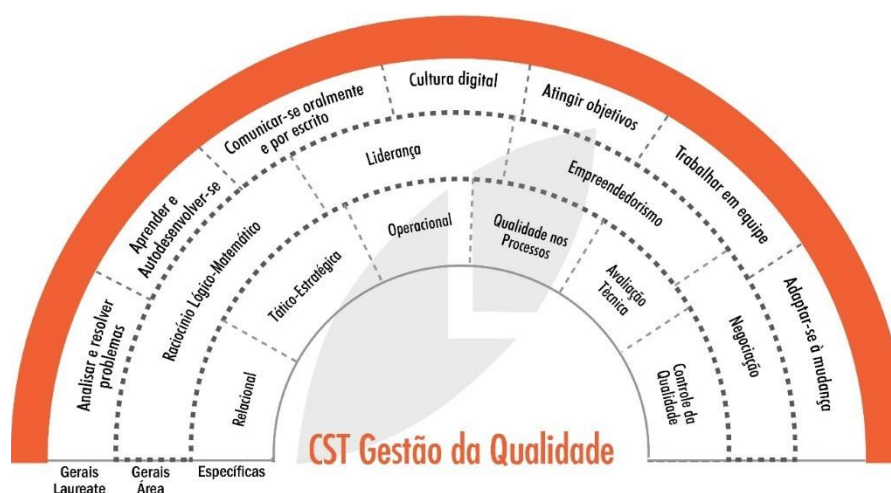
Analisar e resolver problemas

Aprender e Autodesenvolver-se

Comunicar-se oralmente e por escrito

Cultura digital

Atingir objetivos

Trabalhar em equipe

Adaptar-se à mudança

Raciocínio Lógico-Matemático

Liderança

Empreendedorismo

Negociação

Relacional

Tático-Estratégica

Operacional

Qualidade nos Processos

Avaliação Técnica

Controle da Qualidade

CST Gestão da Qualidade

Gerais Laureate

Gerais Área

Específicas